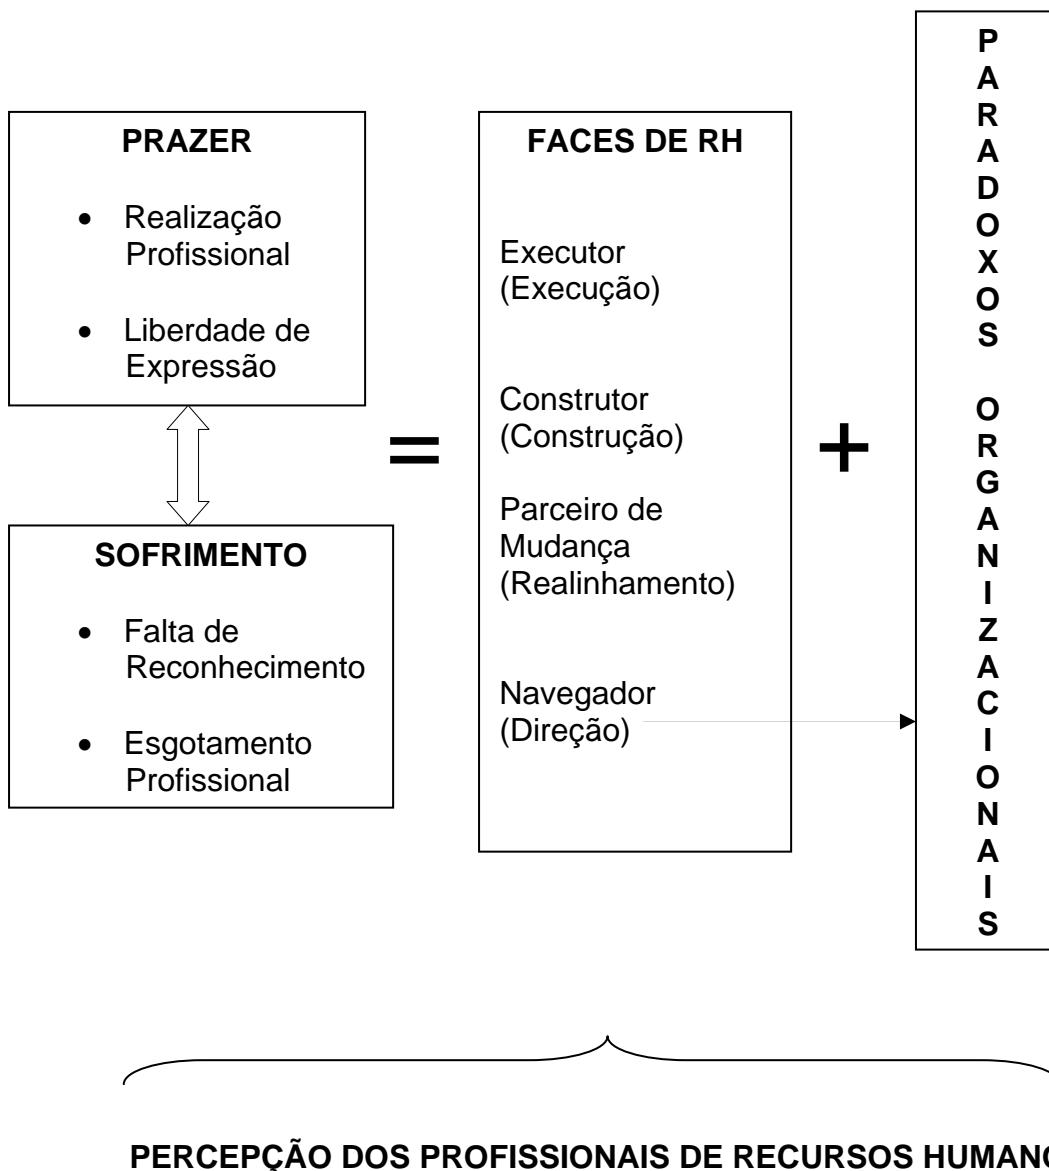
PRAZER

- Realização Profissional
- Liberdade de Expressão

SOFRIMENTO

- Falta de Reconhecimento
- Esgotamento Profissional

=

FACES DE RH

Executor (Execução)

Construtor (Construção)

Parceiro de Mudança (Realinhamento)

Navegador (Direção)

+

PARADOXOS ORGANIZACIONAIS

PERCEPÇÃO DOS PROFISSIONAIS DE RECURSOS HUMAN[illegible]